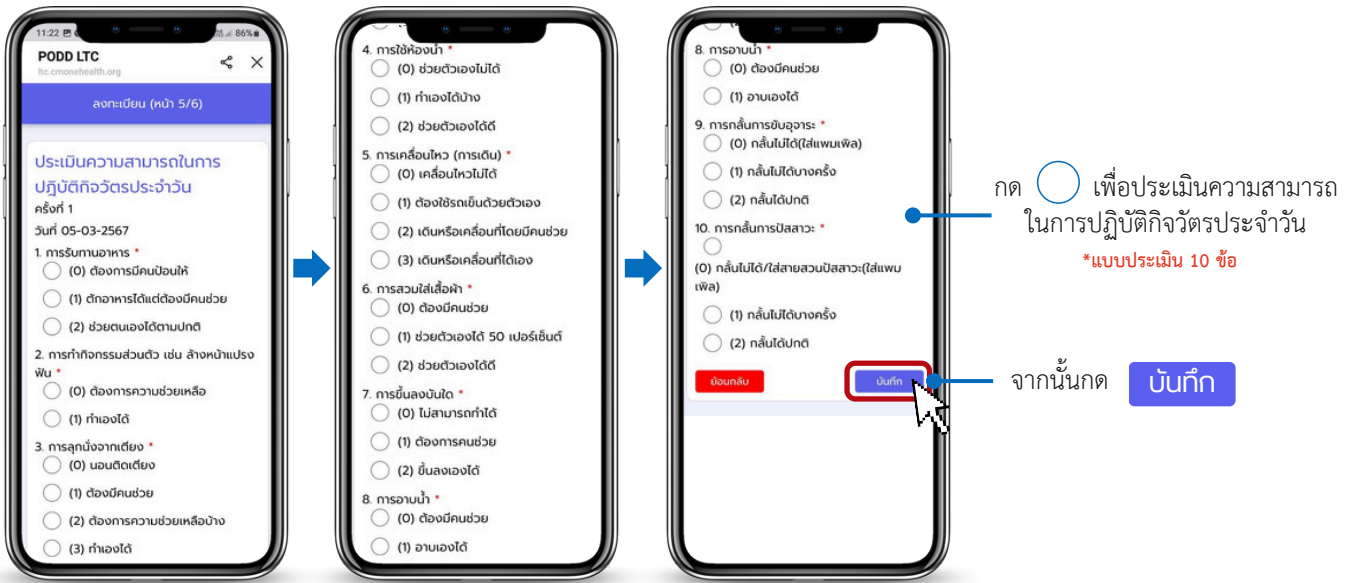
11:22 86%

PODD LTC
ltc.cmonehealth.org

ลงทะเบียน (หน้า 5/6)

ประเมินความสามารถในการปฏิบัติกิจวัตรประจำวัน
ครั้งที่ 1
วันที่ 05-03-2567

1. การรับทานอาหาร *
(0) ต้องการมีคนป้อนให้
(1) ตักอาหารได้แต่ต้องมีคนช่วย
(2) ช่วยตนเองได้ตามปกติ

2. การทำกิจกรรมส่วนตัว เช่น ล้างหน้าแปรงฟัน *
(0) ต้องการความช่วยเหลือ
(1) ทำเองได้

3. การลุกนั่งจากเตียง *
(0) นอนติดเตียง
(1) ต้องมีคนช่วย
(2) ต้องการความช่วยเหลือบ้าง
(3) ทำเองได้

4. การใช้ห้องน้ำ *
(0) ช่วยตัวเองไม่ได้
(1) ทำเองได้บ้าง
(2) ช่วยตัวเองได้ดี

5. การเคลื่อนไหว (การเดิน) *
(0) เคลื่อนไหวไม่ได้
(1) ต้องใช้รถเข็นด้วยตัวเอง
(2) เดินหรือเคลื่อนที่โดยมีคนช่วย
(3) เดินหรือเคลื่อนที่ได้เอง

6. การสวมใส่เสื้อผ้า *
(0) ต้องมีคนช่วย
(1) ช่วยตัวเองได้ 50 เปอร์เซ็นต์
(2) ช่วยตัวเองได้ดี

7. การขึ้นลงบันได *
(0) ไม่สามารถทำได้
(1) ต้องการคนช่วย
(2) ขึ้นลงเองได้

8. การอาบน้ำ *
(0) ต้องมีคนช่วย
(1) อาบเองได้

8. การอาบน้ำ *
(0) ต้องมีคนช่วย
(1) อาบเองได้

9. การกลั้นการขับอุจาระ *
(0) กลั้นไม่ได้(ใส่แพมเพิล)
(1) กลั้นไม่ได้บางครั้ง
(2) กลั้นได้ปกติ

10. การกลั้นการปัสสาวะ *
(0) กลั้นไม่ได้/ใส่สายสวนปัสสาวะ(ใส่แพมเพิล)
(1) กลั้นไม่ได้บางครั้ง
(2) กลั้นได้ปกติ

ย้อนกลับ
บันทึก

กด เพื่อประเมินความสามารถในการปฏิบัติกิจวัตรประจำวัน
*แบบประเมิน 10 ข้อ

จากนั้นกด บันทึก